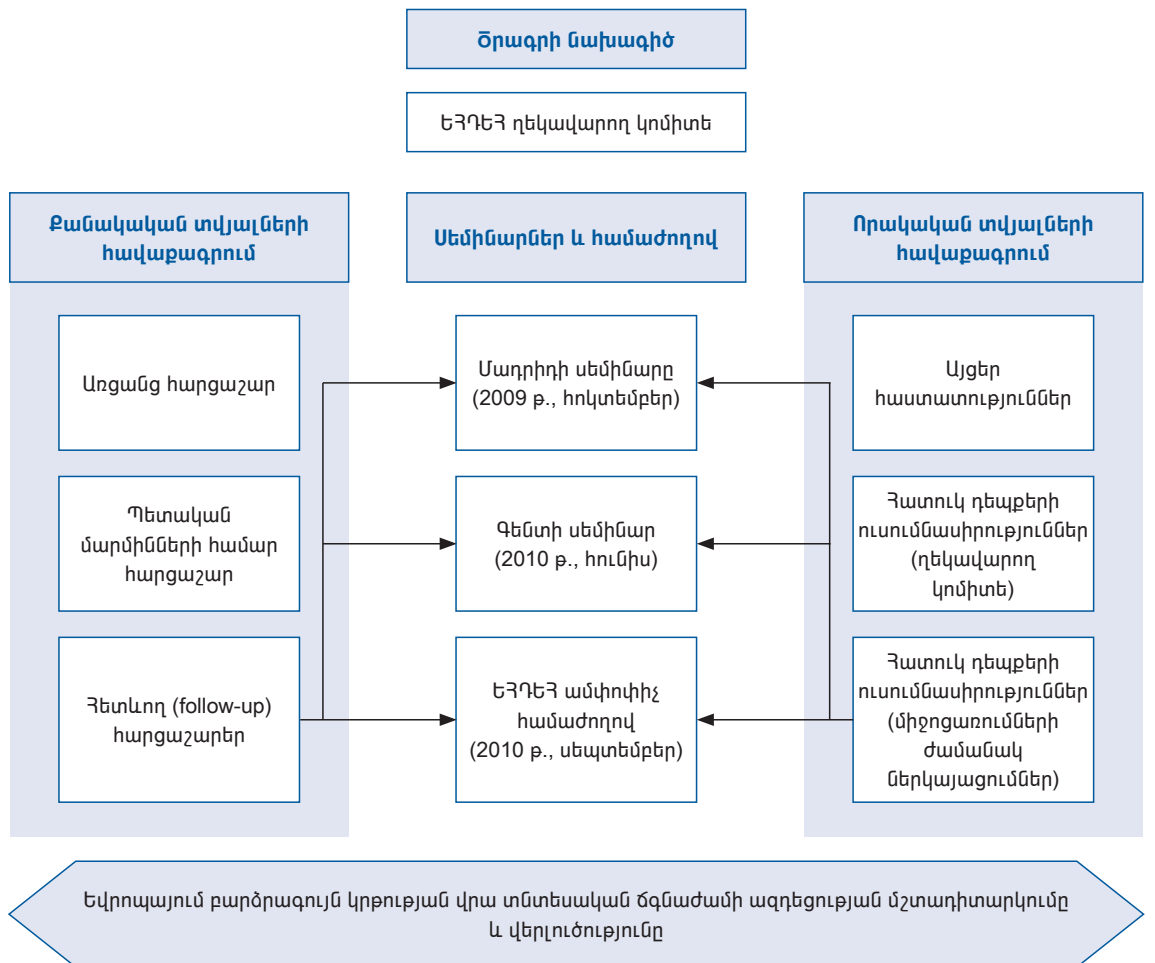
Ծրագրի նախագիծ

ԵՀԴԵՀ ղեկավարող կոմիտե

Քանակական տվյալների հավաքագրում

Սեմինարներ և համաժողով

Որակական տվյալների հավաքագրում

Առցանց հարցաշար

Մադրիդի սեմինարը (2009 թ., հոկտեմբեր)

Այցեր հաստատություններ

Պետական մարմինների համար հարցաշար

Գենտի սեմինար (2010 թ., հունիս)

Հատուկ դեպքերի ուսումնասիրություններ (ղեկավարող կոմիտե)

Հետևող (follow-up) հարցաշարեր

ԵՀԴԵՀ ամփոփիչ համաժողով (2010 թ., սեպտեմբեր)

Հատուկ դեպքերի ուսումնասիրություններ (միջոցառումների ժամանակ ներկայացումներ)

Եվրոպայում բարձրագույն կրթության վրա տնտեսական ճգնաժամի ազդեցության մշտադիտարկումը և վերլուծությունը